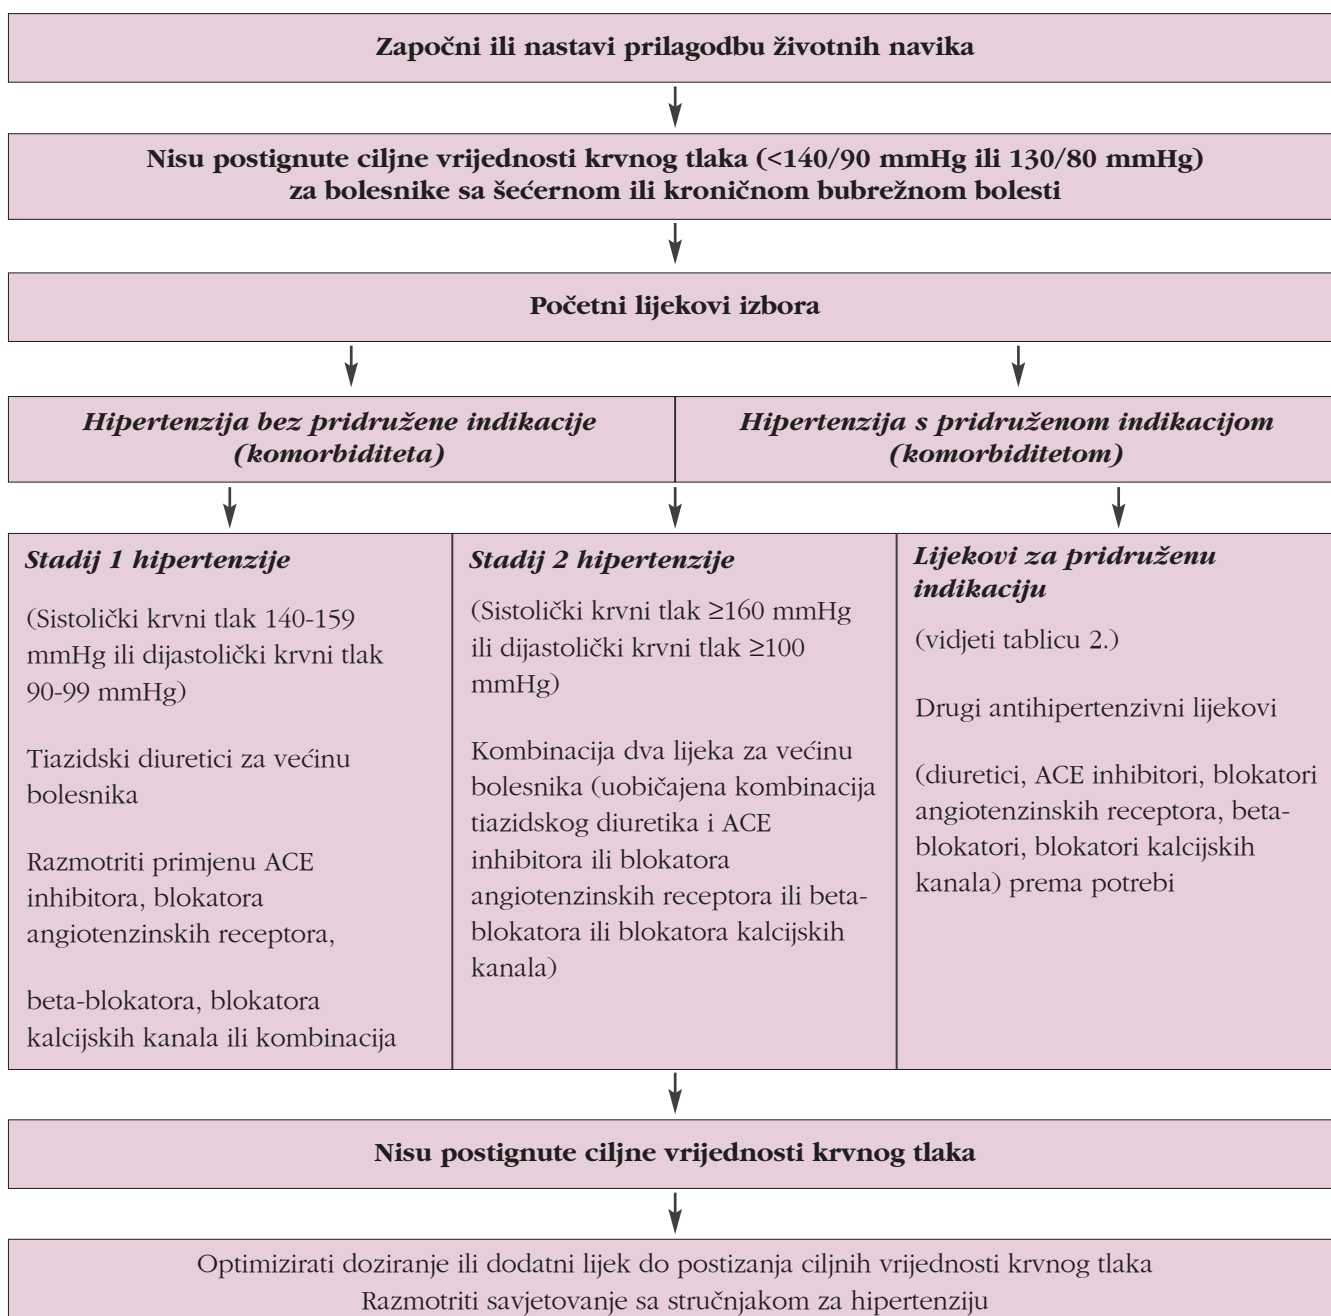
Započni ili nastavi prilagodbu životnih navika

Nisu postignute ciljne vrijednosti krvnog tlaka (<140/90 mmHg ili 130/80 mmHg) za bolesnike sa šećernom ili kroničnom bubrežnom bolesti

Početni lijekovi izbora

*Hipertenzija bez pridružene indikacije (komorbiditeta)*

*Hipertenzija s pridruženom indikacijom (komorbiditetom)*

*Stadij 1 hipertenzije*

(Sistolički krvni tlak 140-159 mmHg ili dijastolički krvni tlak 90-99 mmHg)

Tiazidski diuretici za većinu bolesnika

Razmotriti primjenu ACE inhibitora, blokatora angiotenzinskih receptora,

beta-blokatora, blokatora kalcijskih kanala ili kombinacija

*Stadij 2 hipertenzije*

(Sistolički krvni tlak ≥160 mmHg ili dijastolički krvni tlak ≥100 mmHg)

Kombinacija dva lijeka za većinu bolesnika (uobičajena kombinacija tiazidskog diuretika i ACE inhibitora ili blokatora angiotenzinskih receptora ili beta-blokatora ili blokatora kalcijskih kanala)

*Lijekovi za pridruženu indikaciju*

(vidjeti tablicu 2.)

Drugi antihipertenzivni lijekovi

(diuretici, ACE inhibitori, blokatori angiotenzinskih receptora, beta-blokatori, blokatori kalcijskih kanala) prema potrebi

Nisu postignute ciljne vrijednosti krvnog tlaka

Optimizirati doziranje ili dodatni lijek do postizanja ciljnih vrijednosti krvnog tlaka
Razmotriti savjetovanje sa stručnjakom za hipertenziju